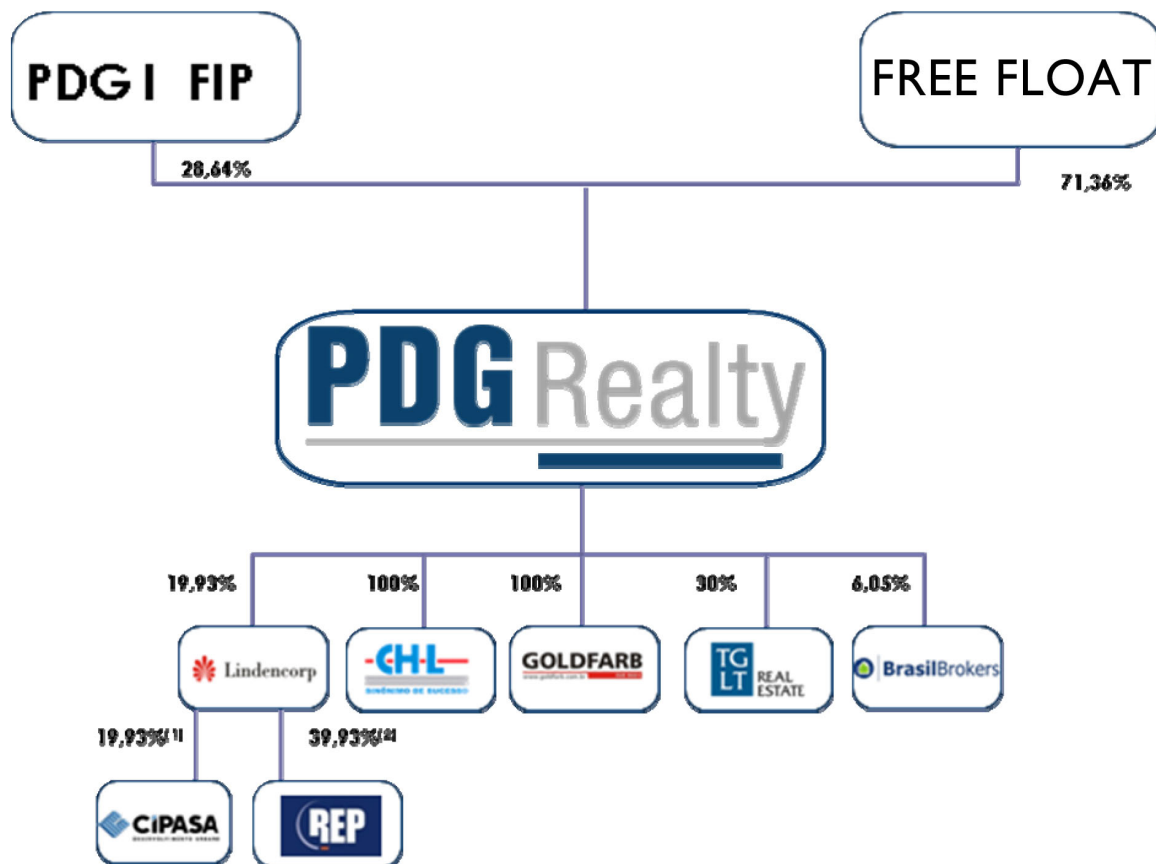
PDG I FIP

FREE FLOAT

28,64%

71,36%

PDG Realty

19,93%

100%

100%

30%

6,05%

Lindencorp

CHL
SINÔNIMO DE SUCESSO

GOLDFARB

TG LT REAL ESTATE

BrasilBrokers

19,93%$^{(1)}$

39,93%$^{(2)}$

CIPASA

REP